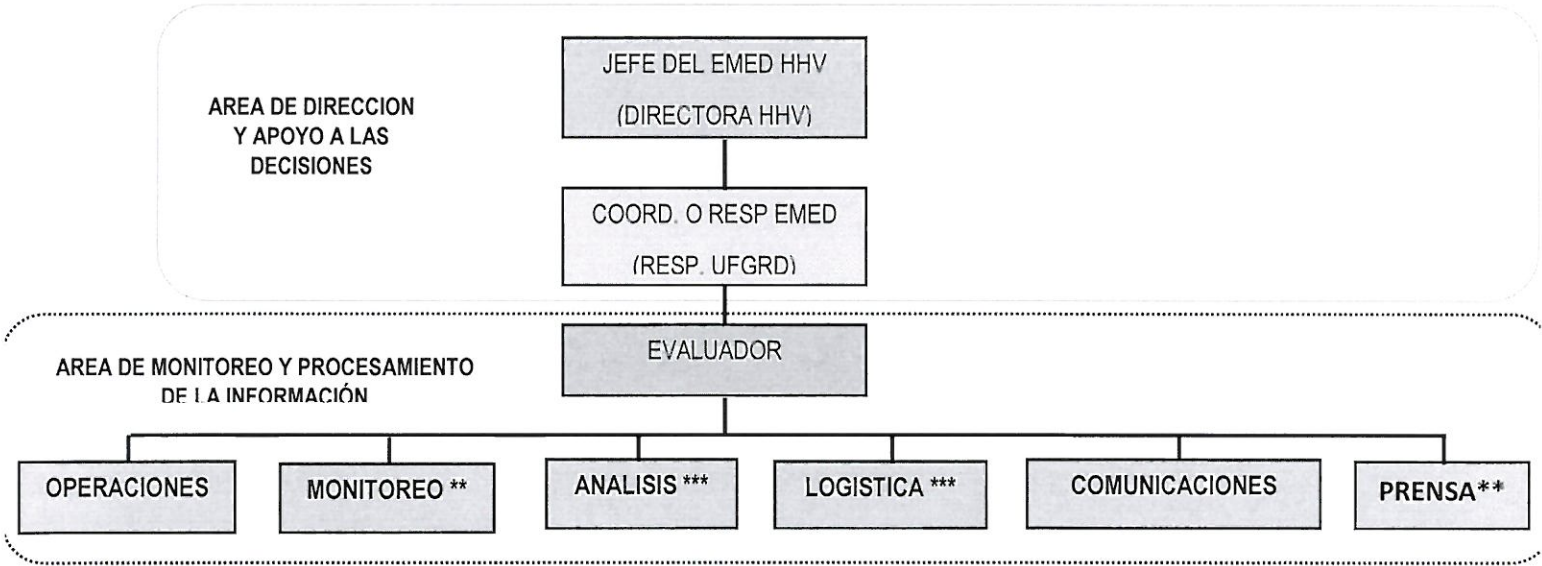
AREA DE DIRECCION Y APOYO A LAS DECISIONES

JEFE DEL EMED HHV
(DIRECTORA HHV)

COORD. O RESP EMED
(RESP. UFGRD)

AREA DE MONITOREO Y PROCESAMIENTO DE LA INFORMACIÓN

EVALUADOR

OPERACIONES

MONITOREO **

ANALISIS ***

LOGISTICA ***

COMUNICACIONES

PRENSA**